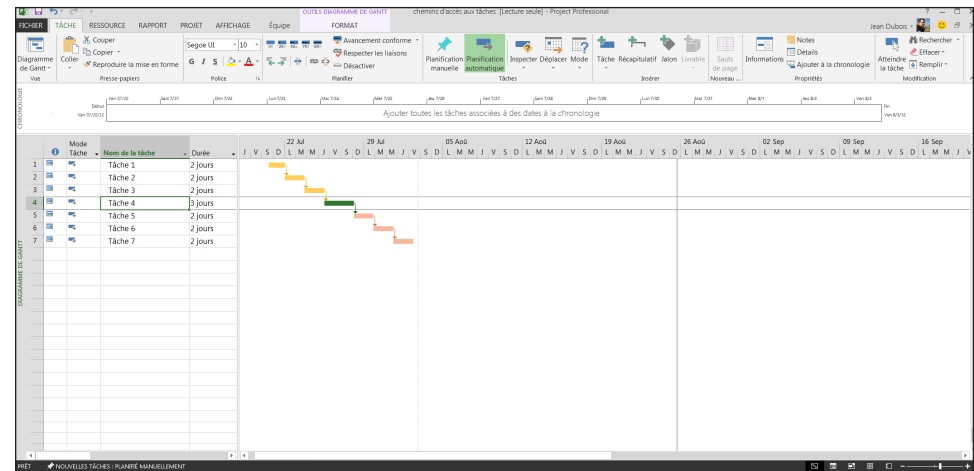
OUTILS DIAGRAMME DE GANTT chemins d'accès aux tâches [Lecture seule] - Project Professional ? – □ ×

FICHIER TÂCHE RESSOURCE RAPPORT PROJET AFFICHAGE Équipe FORMAT Jean Dubois

Diagramme de Gantt Vue
Coller Couper Copier Reproduire la mise en forme Presse-papiers
Segoe UI 10 G I S Police
Avancement conforme Respecter les liaisons Désactiver Planifier
Planification manuelle Planification automatique Inspecter Déplacer Mode Tâches
Tâche Récapitulatif Jalon Livrable Insérer
Sauts de page Nouveau ...
Informations Notes Détails Ajouter à la chronologie Propriétés
Atteindre la tâche Rechercher Effacer Remplir Modification

CHRONOLOGIE
Début Ven 07/20/12
Ven 07/20 Sam 7/21 Dim 7/22 Lun 7/23 Mar 7/24 Mer 7/25 Jeu 7/26 Ven 7/27 Sam 7/28 Dim 7/29 Lun 7/30 Mar 7/31 Mer 8/1 Jeu 8/2 Ven 8/3
Ajouter toutes les tâches associées à des dates à la chronologie
Fin Ven 8/3/12

| | | Mode Tâche | Nom de la tâche | Durée |
|---|---|---|---|---|
| 1 | | | Tâche 1 | 2 jours |
| 2 | | | Tâche 2 | 2 jours |
| 3 | | | Tâche 3 | 2 jours |
| 4 | | | Tâche 4 | 3 jours |
| 5 | | | Tâche 5 | 2 jours |
| 6 | | | Tâche 6 | 2 jours |
| 7 | | | Tâche 7 | 2 jours |

22 Jul 29 Jul 05 Aoû 12 Aoû 19 Aoû 26 Aoû 02 Sep 09 Sep 16 Sep
J V S D L M M J V S D L M M J V S D L M M J V S D L M M J V S D L M M J V S D L M M J V S D L M M J V S D L M M J V S D L M M J V

DIAGRAMME DE GANTT

PRÊT NOUVELLES TÂCHES : PLANIFIÉ MANUELLEMENT